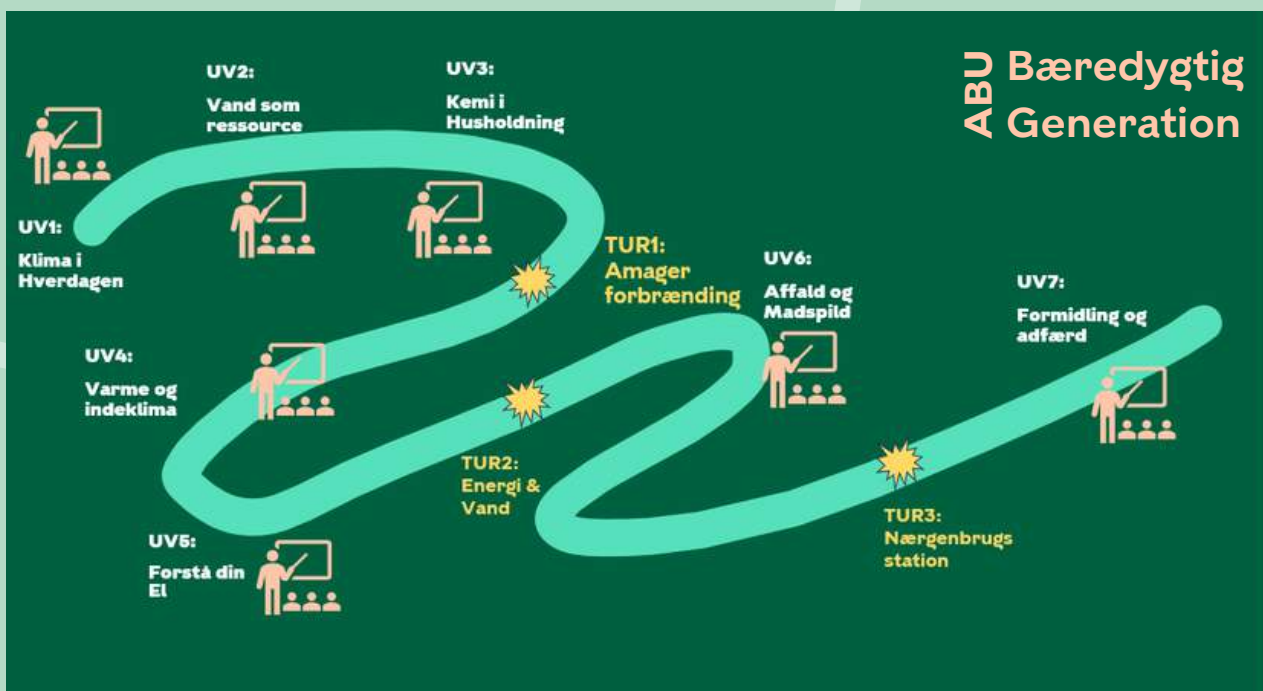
ABU Bæredygtig Generation

UV1:
Klima i Hverdagen

UV2:
Vand som ressource

UV3:
Kemi i Husholdning

TUR1:
Amager forbrænding

UV4:
Varme og indeklima

TUR2:
Energi & Vand

UV5:
Forstå din El

UV6:
Affald og Madspild

TUR3:
Nærgenbrugs station

UV7:
Formidling og adfærd